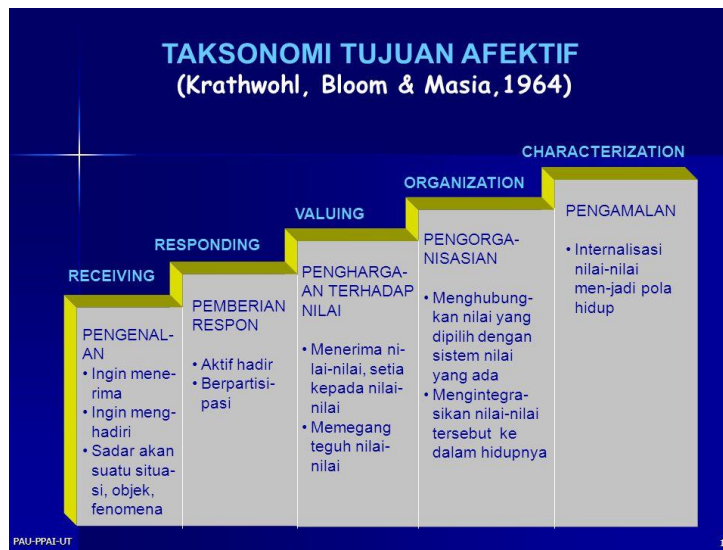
TAKSONOMI TUJUAN AFEKTIF
(Krathwohl, Bloom & Masia,1964)

RECEIVING

PENGENALAN
• Ingin menerima
• Ingin menghadiri
• Sadar akan suatu situasi, objek, fenomena

RESPONDING

PEMBERIAN RESPON
• Aktif hadir
• Berpartisipasi

VALUING

PENGHARGAAN TERHADAP NILAI
• Menerima nilai-nilai, setia kepada nilai-nilai
• Memegang teguh nilai-nilai

ORGANIZATION

PENGORGANISASIAN
• Menghubungkan nilai yang dipilih dengan sistem nilai yang ada
• Mengintegrasikan nilai-nilai tersebut ke dalam hidupnya

CHARACTERIZATION

PENGAMALAN
• Internalisasi nilai-nilai men-jadi pola hidup

PAU-PPAI-UT